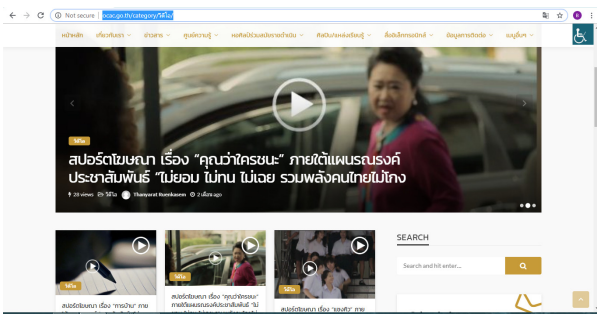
Not secure | ocac.go.th/category/วีดีโอ

หน้าหลัก เกี่ยวกับเรา ข่าวสาร ศูนย์ความรู้ ผลลัพธ์ตามแผนการดำเนินงาน กิจกรรมแหล่งเรียนรู้ สื่อสิ่งพิมพ์ ข้อมูลการติดต่อ แบบฟอร์ม

วีดีโอ

สปอร์ตโฆษณา เรื่อง "คุณว่าใครชนะ" ภายใต้แผนรณรงค์ประชาสัมพันธ์ "ไม่ยอม ไม่ทน ไม่เฉย รวมพลังคนไทยไม่โกง

28 views วีดีโอ Thanyarat Kuenkaesen 2 เดือน ago

วีดีโอ
สปอร์ตโฆษณา เรื่อง "การบ้าน" ภาย

วีดีโอ
สปอร์ตโฆษณา เรื่อง "คุณว่าใครชนะ" ภายใต้แผนรณรงค์ประชาสัมพันธ์ "ไม่

วีดีโอ
สปอร์ตโฆษณา เรื่อง "ของขวัญ" ภาย

SEARCH

Search and hit enter...